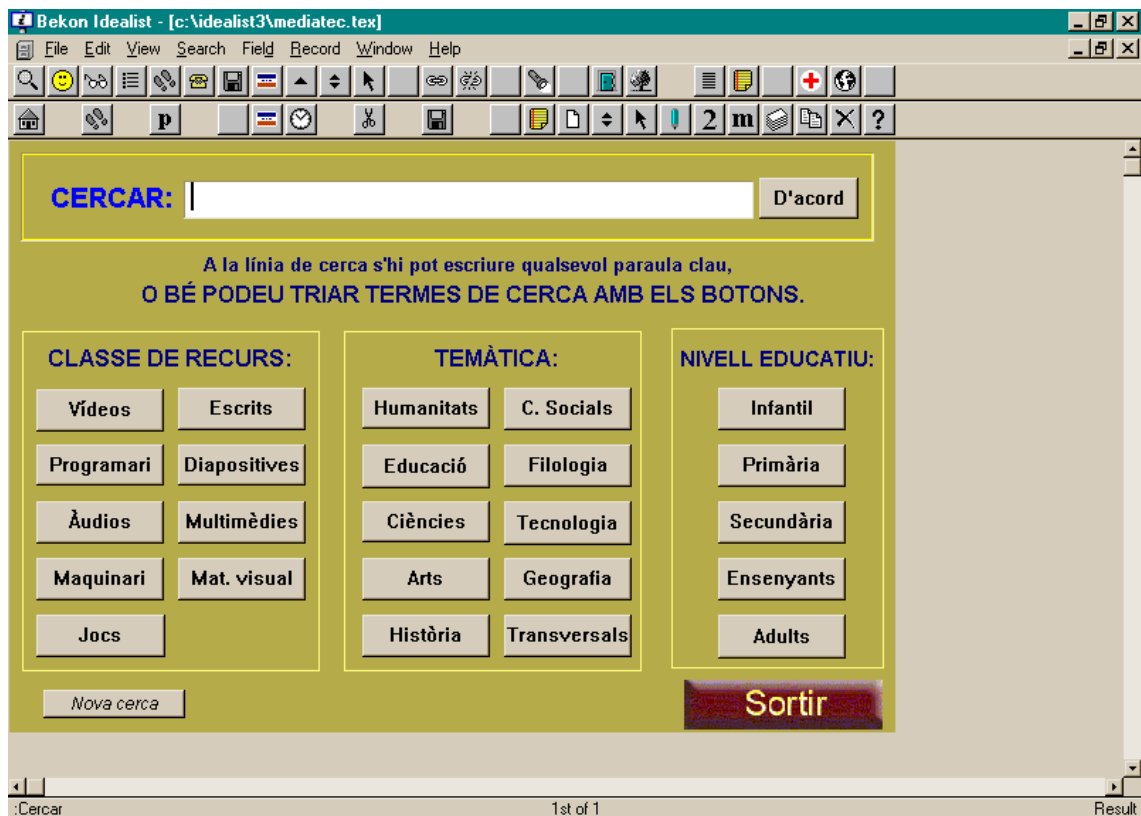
Bekon Idealist - [c:\idealist3\mediatec.tex]

File Edit View Search Field Record Window Help

p

2 m ?

CERCAR: D'acord

A la línia de cerca s'hi pot escriure qualsevol paraula clau,
O BÉ PODEU TRIAR TERMES DE CERCA AMB ELS BOTONS.

CLASSE DE RECURS:

Vídeos
Escrits
Programari
Diapositives
Àudios
Multimèdies
Maquinari
Mat. visual
Jocs

TEMÀTICA:

Humanitats
C. Socials
Educació
Filologia
Ciències
Tecnologia
Arts
Geografia
Història
Transversals

NIVELL EDUCATIU:

Infantil
Primària
Secundària
Ensenyants
Adults

Nova cerca

Sortir

:Cercar 1st of 1 Result